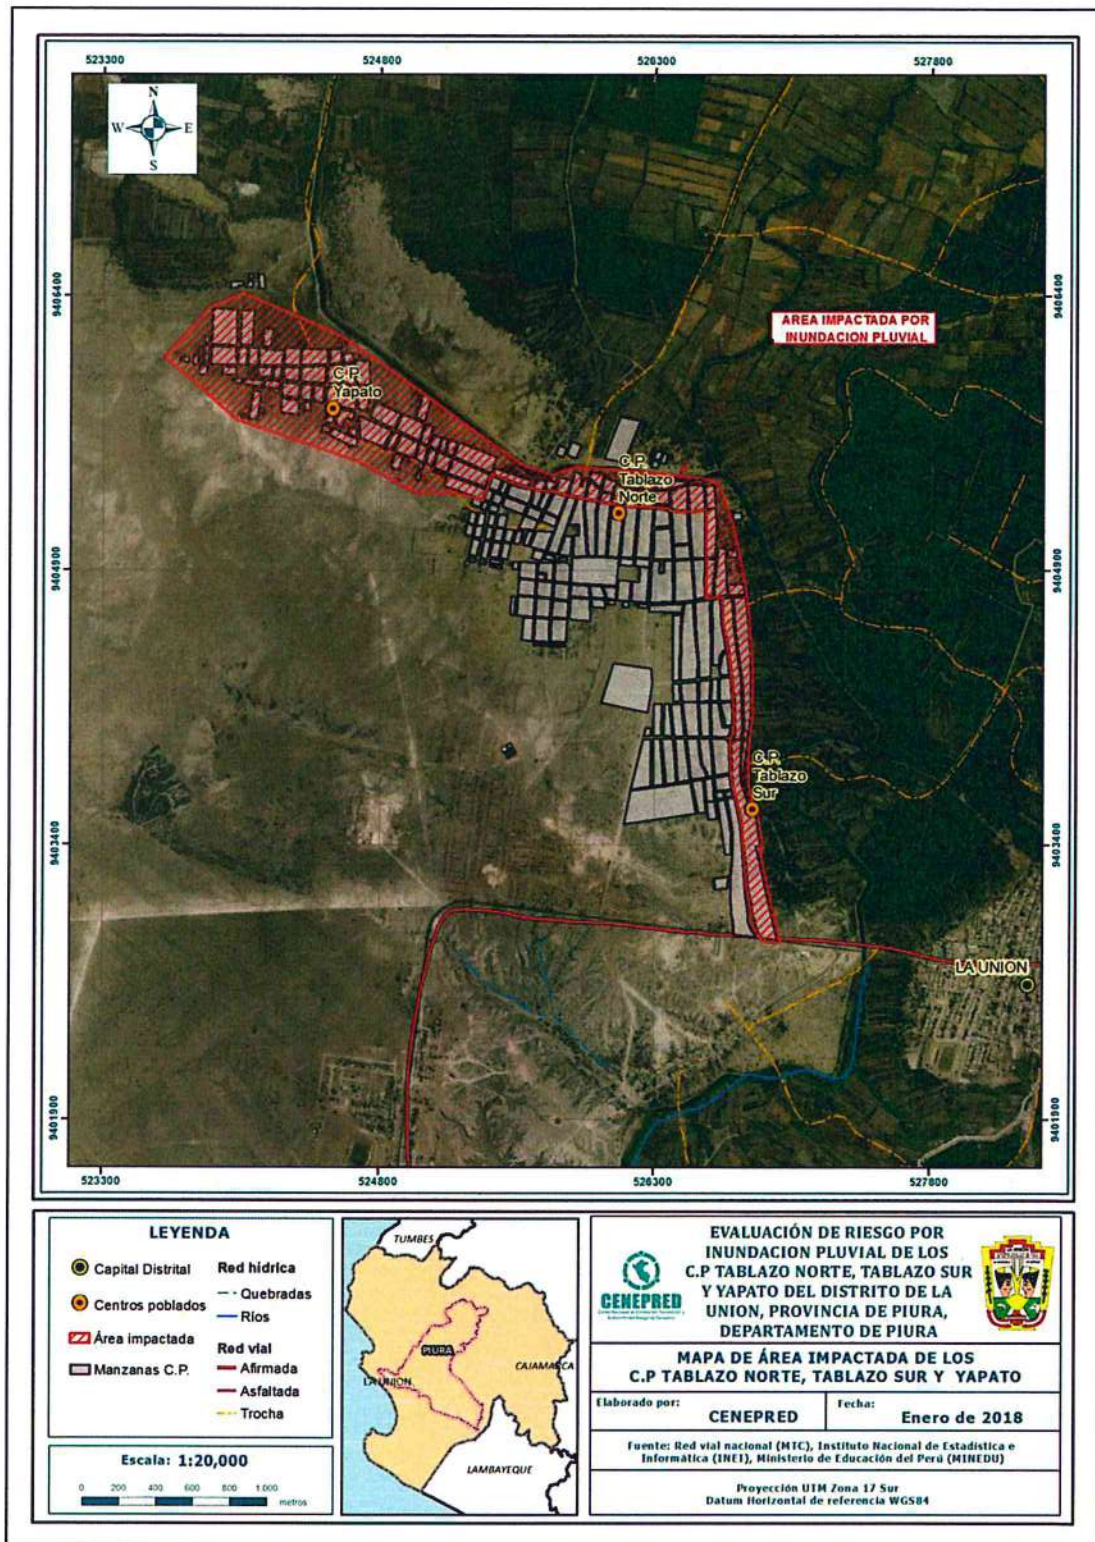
523300 524800 526300 527800

N
W E
S

9406400 9406400

AREA IMPACTADA POR INUNDACION PLUVIAL

C.P. Yapato

C.P. Tablazo Norte

9404900 9404900

C.P. Tablazo Sur

9403400 9403400

LA UNION

9401900 9401900

523300 524800 526300 527800

LEYENDA

Capital Distrital
Centros poblados
Área impactada
Manzanas C.P.

Red hidrica
Quebradas
Ríos

Red vial
Afirmada
Asfaltada
Trocha

Escala: 1:20,000

0 200 400 600 800 1,000 metros

TUMBES
PIURA
LA UNION
CAJAMARCA
LAMBAYEQUE

CENEPRED

EVALUACIÓN DE RIESGO POR INUNDACION PLUVIAL DE LOS C.P TABLAZO NORTE, TABLAZO SUR Y YAPATO DEL DISTRITO DE LA UNION, PROVINCIA DE PIURA, DEPARTAMENTO DE PIURA

MAPA DE ÁREA IMPACTADA DE LOS C.P TABLAZO NORTE, TABLAZO SUR Y YAPATO

Elaborado por: CENEPRED
Fecha: Enero de 2018

Fuente: Red vial nacional (MTC), Instituto Nacional de Estadística e Informática (INEI), Ministerio de Educación del Perú (MINEDU)

Proyección UTM Zona 17 Sur
Datum Horizontal de referencia WGS84